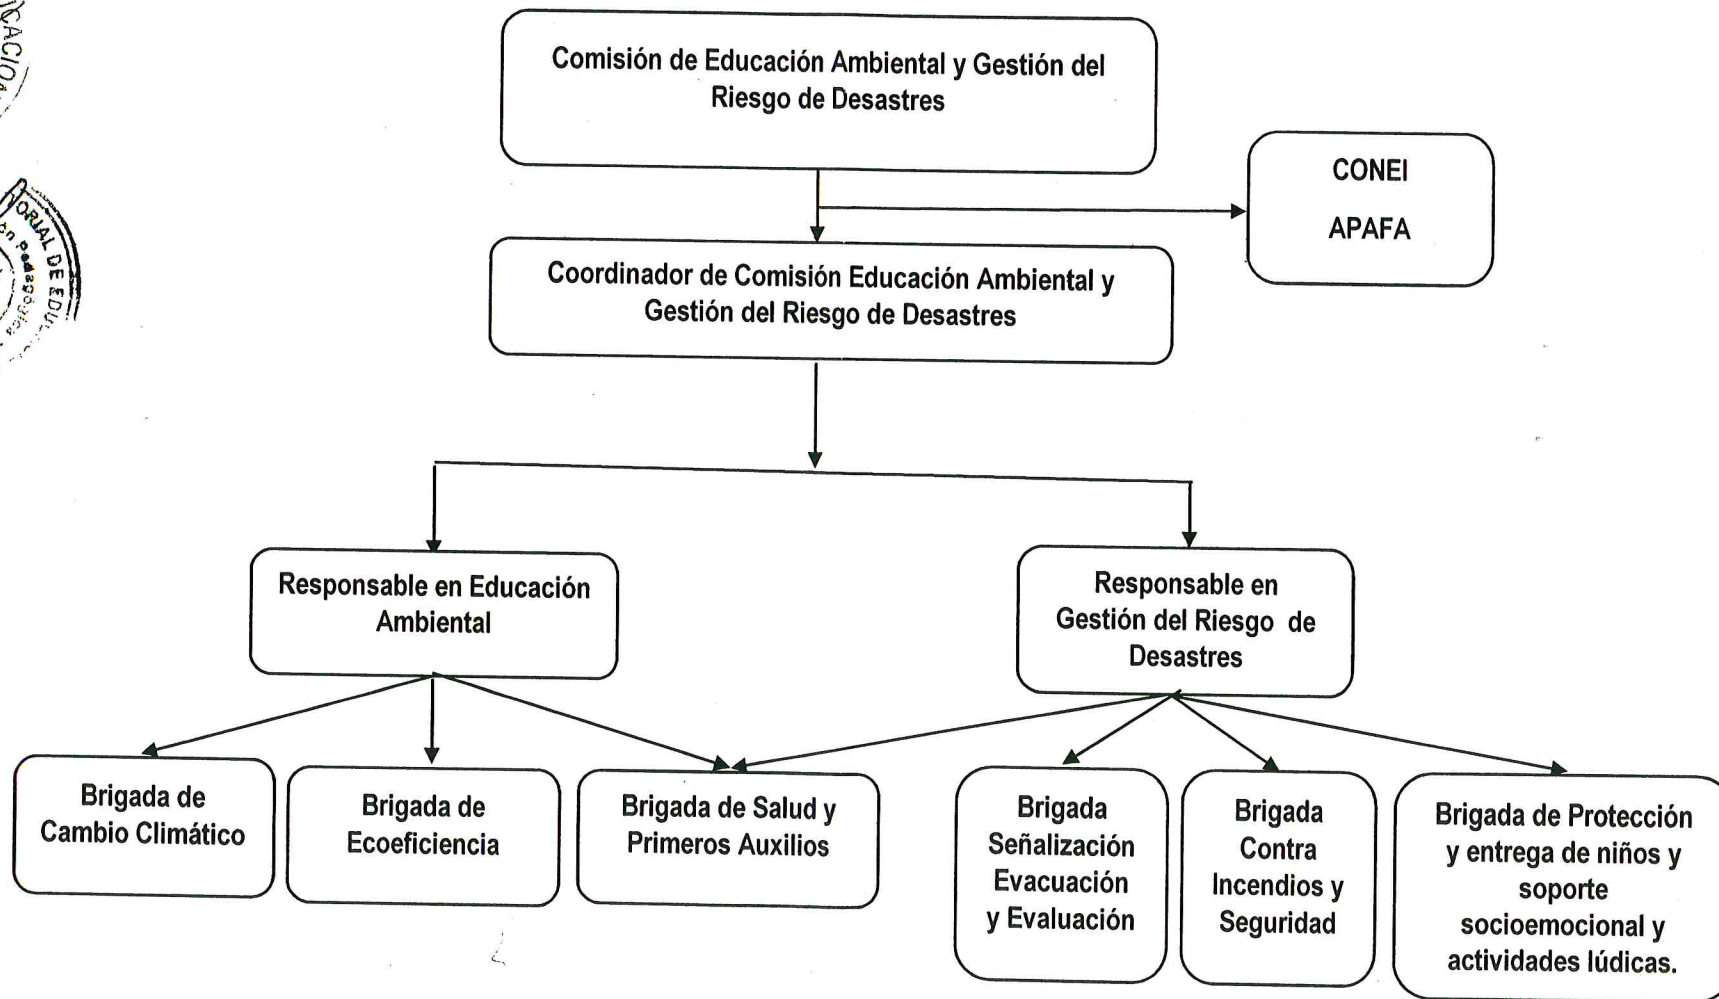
Comisión de Educación Ambiental y Gestión del Riesgo de Desastres

CONEI

APAFA

Coordinador de Comisión Educación Ambiental y Gestión del Riesgo de Desastres

Responsable en Educación Ambiental

Responsable en Gestión del Riesgo de Desastres

Brigada de Cambio Climático

Brigada de Ecoeficiencia

Brigada de Salud y Primeros Auxilios

Brigada Señalización Evacuación y Evaluación

Brigada Contra Incendios y Seguridad

Brigada de Protección y entrega de niños y soporte socioemocional y actividades lúdicas.